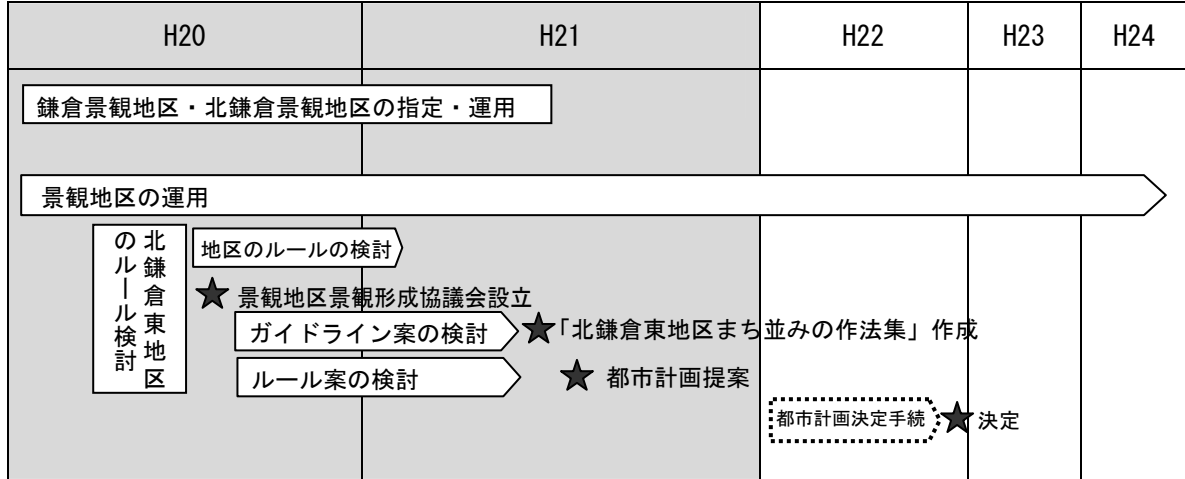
| H20 | H21 | H22 | H23 | H24 |
|---|---|---|---|---|

鎌倉景観地区・北鎌倉景観地区の指定・運用

景観地区の運用

北鎌倉東地区のルール検討

地区のルールの検討

★ 景観地区景観形成協議会設立

ガイドライン案の検討

★「北鎌倉東地区まち並みの作法集」作成

ルール案の検討

★ 都市計画提案

都市計画決定手続

★ 決定